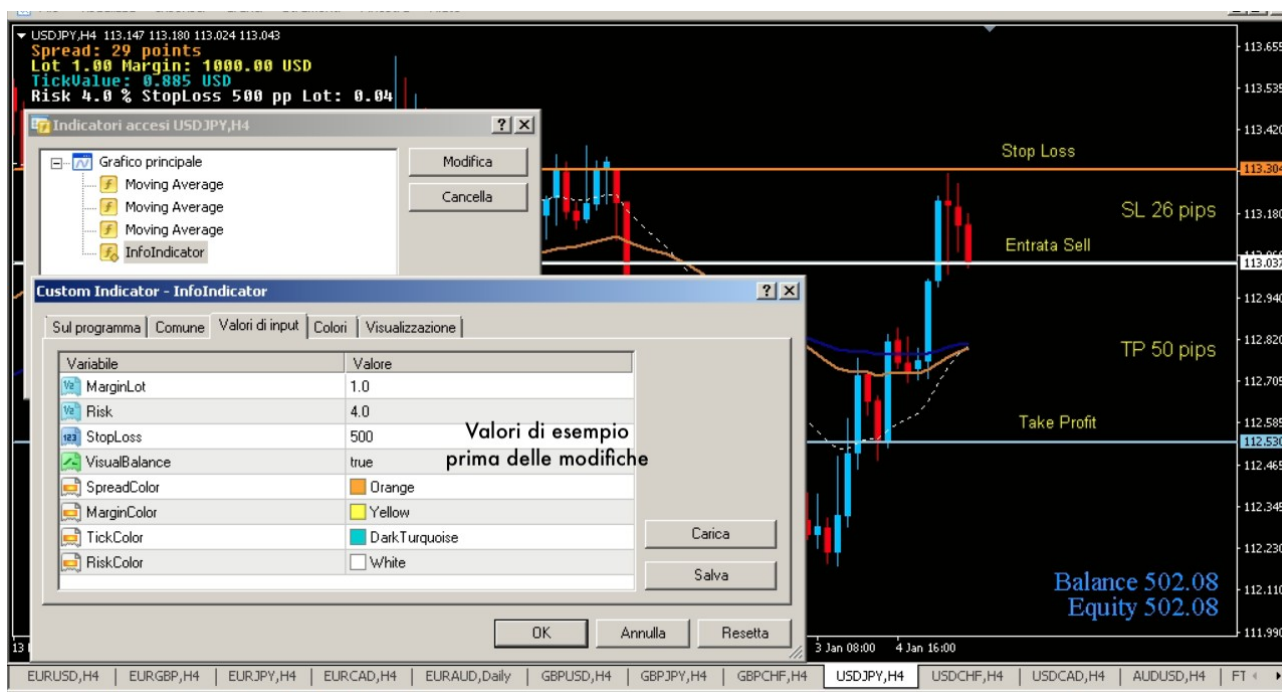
USDJPY,H4 113.147 113.180 113.024 113.043
Spread: 29 points
Lot 1.00 Margin: 1000.00 USD
TickValue: 0.885 USD
Risk 4.0 % StopLoss 500 pp Lot: 0.04

Indicatori accesi USDJPY,H4
Grafico principale
Moving Average
Moving Average
Moving Average
InfoIndicator
Modifica
Cancella

Custom Indicator - InfoIndicator
Sul programma | Comune | Valori di input | Colori | Visualizzazione

| Variabile | Valore |
|---|---|
| MarginLot | 1.0 |
| Risk | 4.0 |
| StopLoss | 500 |
| VisualBalance | true |
| SpreadColor | Orange |
| MarginColor | Yellow |
| TickColor | DarkTurquoise |
| RiskColor | White |

Valori di esempio prima delle modifiche

Carica
Salva
OK
Annulla
Resetta

Stop Loss
SL 26 pips
Entrata Sell
TP 50 pips
Take Profit
Balance 502.08
Equity 502.08

113.655
113.535
113.420
113.304
113.180
113.037
112.940
112.820
112.705
112.585
112.530
112.465
112.345
112.230
112.110
111.990

3 Jan 08:00
4 Jan 16:00

EURUSD,H4 | EURGBP,H4 | EURJPY,H4 | EURCAD,H4 | EURAUD,Daily | GBPUSD,H4 | GBPJPY,H4 | GBPCHF,H4 | USDJPY,H4 | USDCHF,H4 | USDCAD,H4 | AUDUSD,H4 | FT